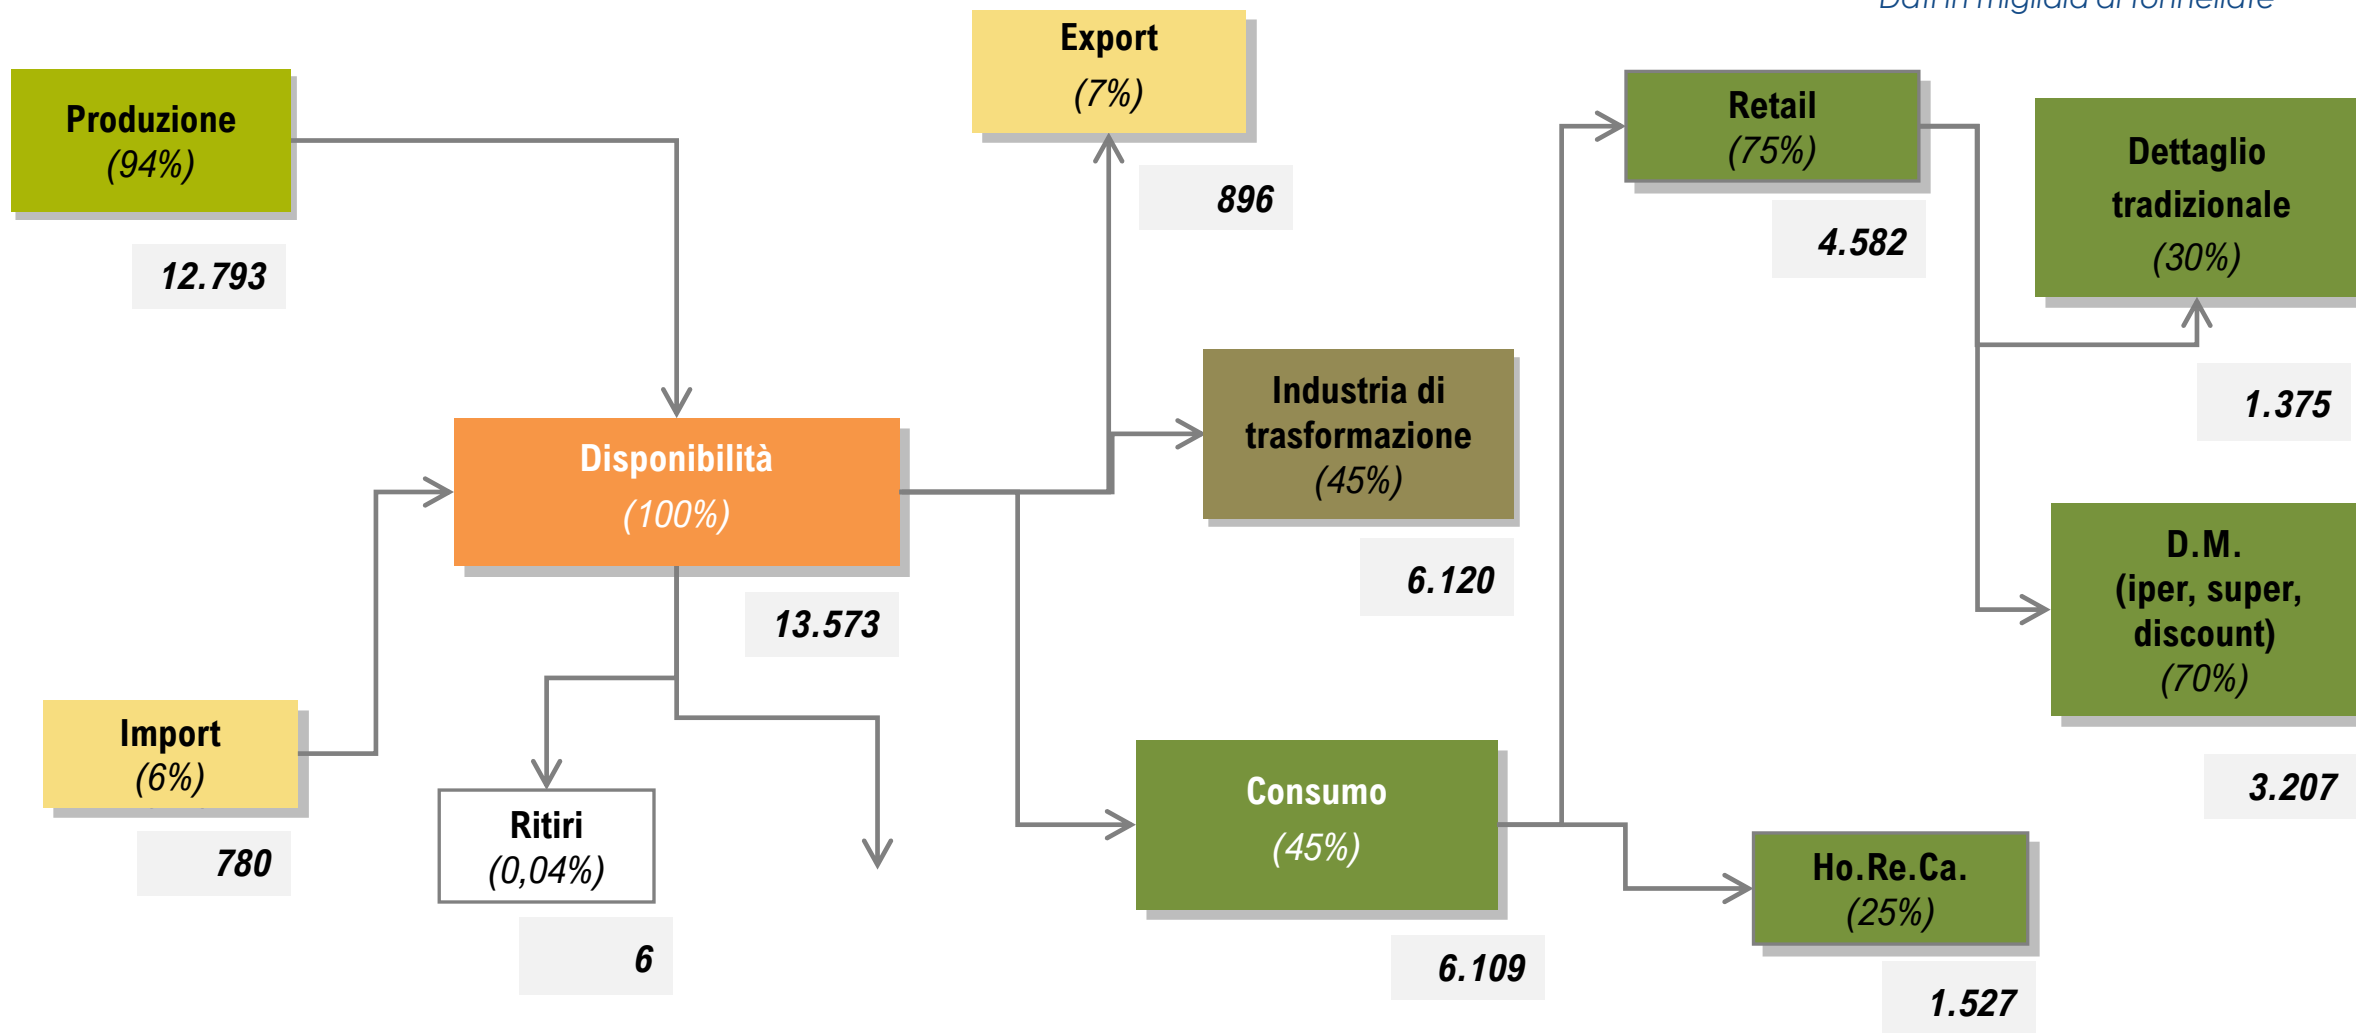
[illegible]

Produzione
(94%)

12.793

Export
(7%)

896

Retail
(75%)

4.582

Dettaglio tradizionale
(30%)

1.375

Disponibilità
(100%)

13.573

Industria di trasformazione
(45%)

6.120

D.M.
(iper, super, discount)
(70%)

3.207

Import
(6%)

780

Ritiri
(0,04%)

6

Consumo
(45%)

6.109

Ho.Re.Ca.
(25%)

1.527